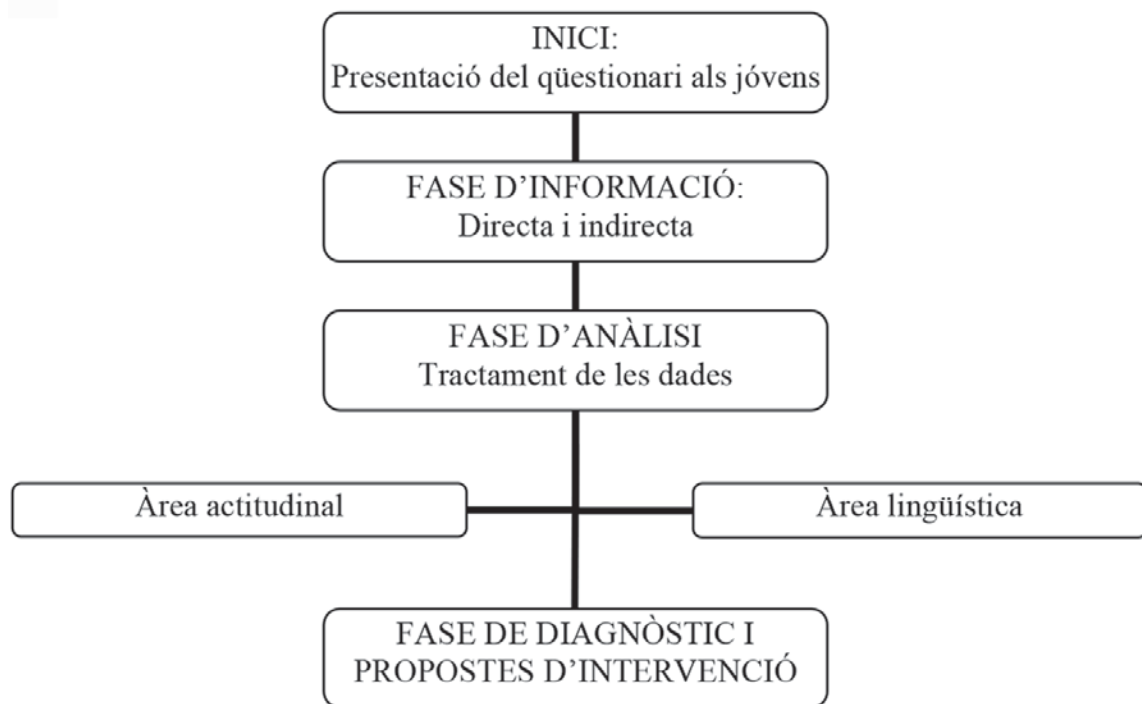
INICI:
Presentació del qüestionari als jóvens

FASE D'INFORMACIÓ:
Directa i indirecta

FASE D'ANÀLISI
Tractament de les dades

Àrea actitudinal

Àrea lingüística

FASE DE DIAGNÒSTIC I PROPOSTES D'INTERVENCIÓ